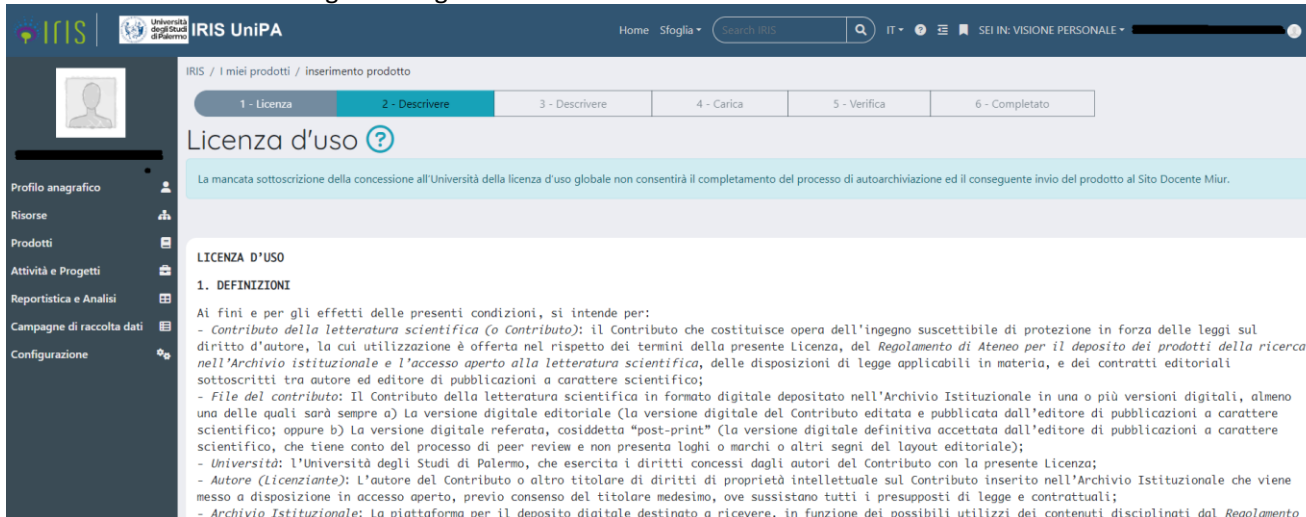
IRIS Università degli Studi di Palermo IRIS UniPA

Home Sfoglia Search IRIS IT SEI IN: VISIONE PERSONALE

Profilo anagrafico
Risorse
Prodotti
Attività e Progetti
Reportistica e Analisi
Campagne di raccolta dati
Configurazione

IRIS / I miei prodotti / inserimento prodotto

1 - Licenza | 2 - Descrivere | 3 - Descrivere | 4 - Carica | 5 - Verifica | 6 - Completato

Licenza d'uso ?

La mancata sottoscrizione della concessione all'Università della licenza d'uso globale non consentirà il completamento del processo di autoarchiviazione ed il conseguente invio del prodotto al Sito Docente Miur.

LICENZA D'USO

1. DEFINIZIONI

Ai fini e per gli effetti delle presenti condizioni, si intende per:
- Contributo della letteratura scientifica (o Contributo): il Contributo che costituisce opera dell'ingegno suscettibile di protezione in forza delle leggi sul diritto d'autore, la cui utilizzazione è offerta nel rispetto dei termini della presente Licenza, del Regolamento di Ateneo per il deposito dei prodotti della ricerca nell'Archivio istituzionale e l'accesso aperto alla letteratura scientifica, delle disposizioni di legge applicabili in materia, e dei contratti editoriali sottoscritti tra autore ed editore di pubblicazioni a carattere scientifico;
- File del contributo: Il Contributo della letteratura scientifica in formato digitale depositato nell'Archivio Istituzionale in una o più versioni digitali, almeno una delle quali sarà sempre a) La versione digitale editoriale (la versione digitale del Contributo editata e pubblicata dall'editore di pubblicazioni a carattere scientifico; oppure b) La versione digitale referata, cosiddetta "post-print" (la versione digitale definitiva accettata dall'editore di pubblicazioni a carattere scientifico, che tiene conto del processo di peer review e non presenta loghi o marchi o altri segni del layout editoriale);
- Università: l'Università degli Studi di Palermo, che esercita i diritti concessi dagli autori del Contributo con la presente Licenza;
- Autore (Licenziante): L'autore del Contributo o altro titolare di diritti di proprietà intellettuale sul Contributo inserito nell'Archivio Istituzionale che viene messo a disposizione in accesso aperto, previo consenso del titolare medesimo, ove sussistano tutti i presupposti di legge e contrattuali;
- Archivio Istituzionale: La piattaforma per il deposito digitale destinato a ricevere, in funzione dei possibili utilizzi dei contenuti disciplinati dal Regolamento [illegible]